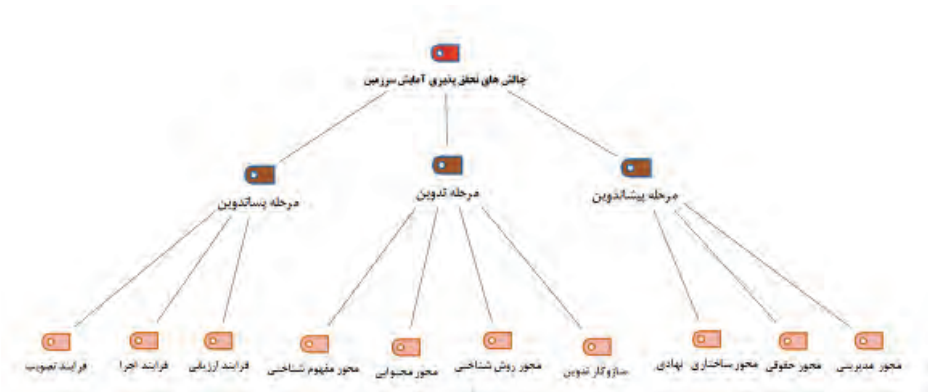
چالش های تحقق پذیری آمایش سرزمین

مرحله پیشاتدوین

مرحله تدوین

مرحله پساتدوین

محور مدیریتی

محور حقوقی

محور ساختاری نهادی

سازوکار تدوین

محور روش شناختی

محور محتوایی

محور مفهوم شناختی

فرایند ارزیابی

فرایند اجرا

فرایند تصویب